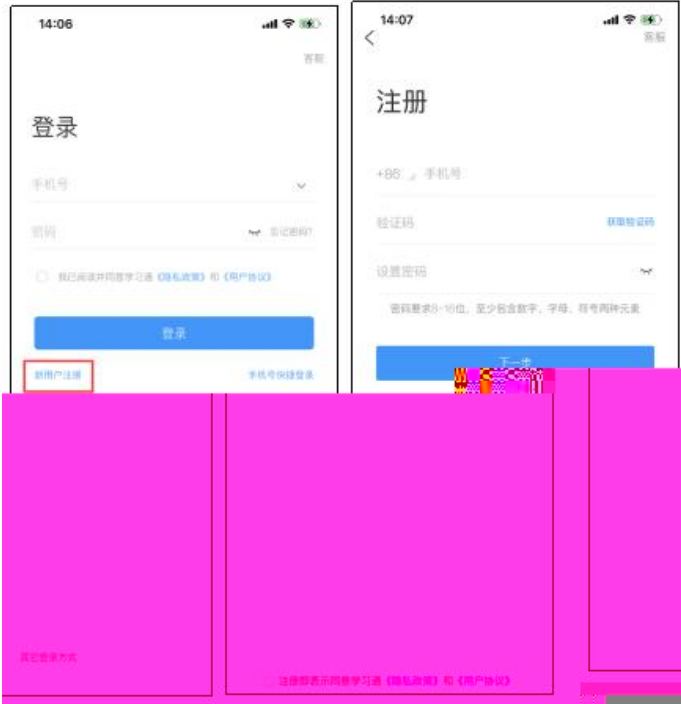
14:06

客服

登录

手机号

密码

忘记密码?

我已阅读并同意学习通《隐私政策》和《用户协议》

登录

新用户注册

手机号快捷登录

其它登录方式

14:07

客服

注册

+86 手机号

验证码

获取验证码

设置密码

密码要求8-16位，至少包含数字、字母、符号两种元素

下一步

注册即表示同意学习通《隐私政策》和《用户协议》